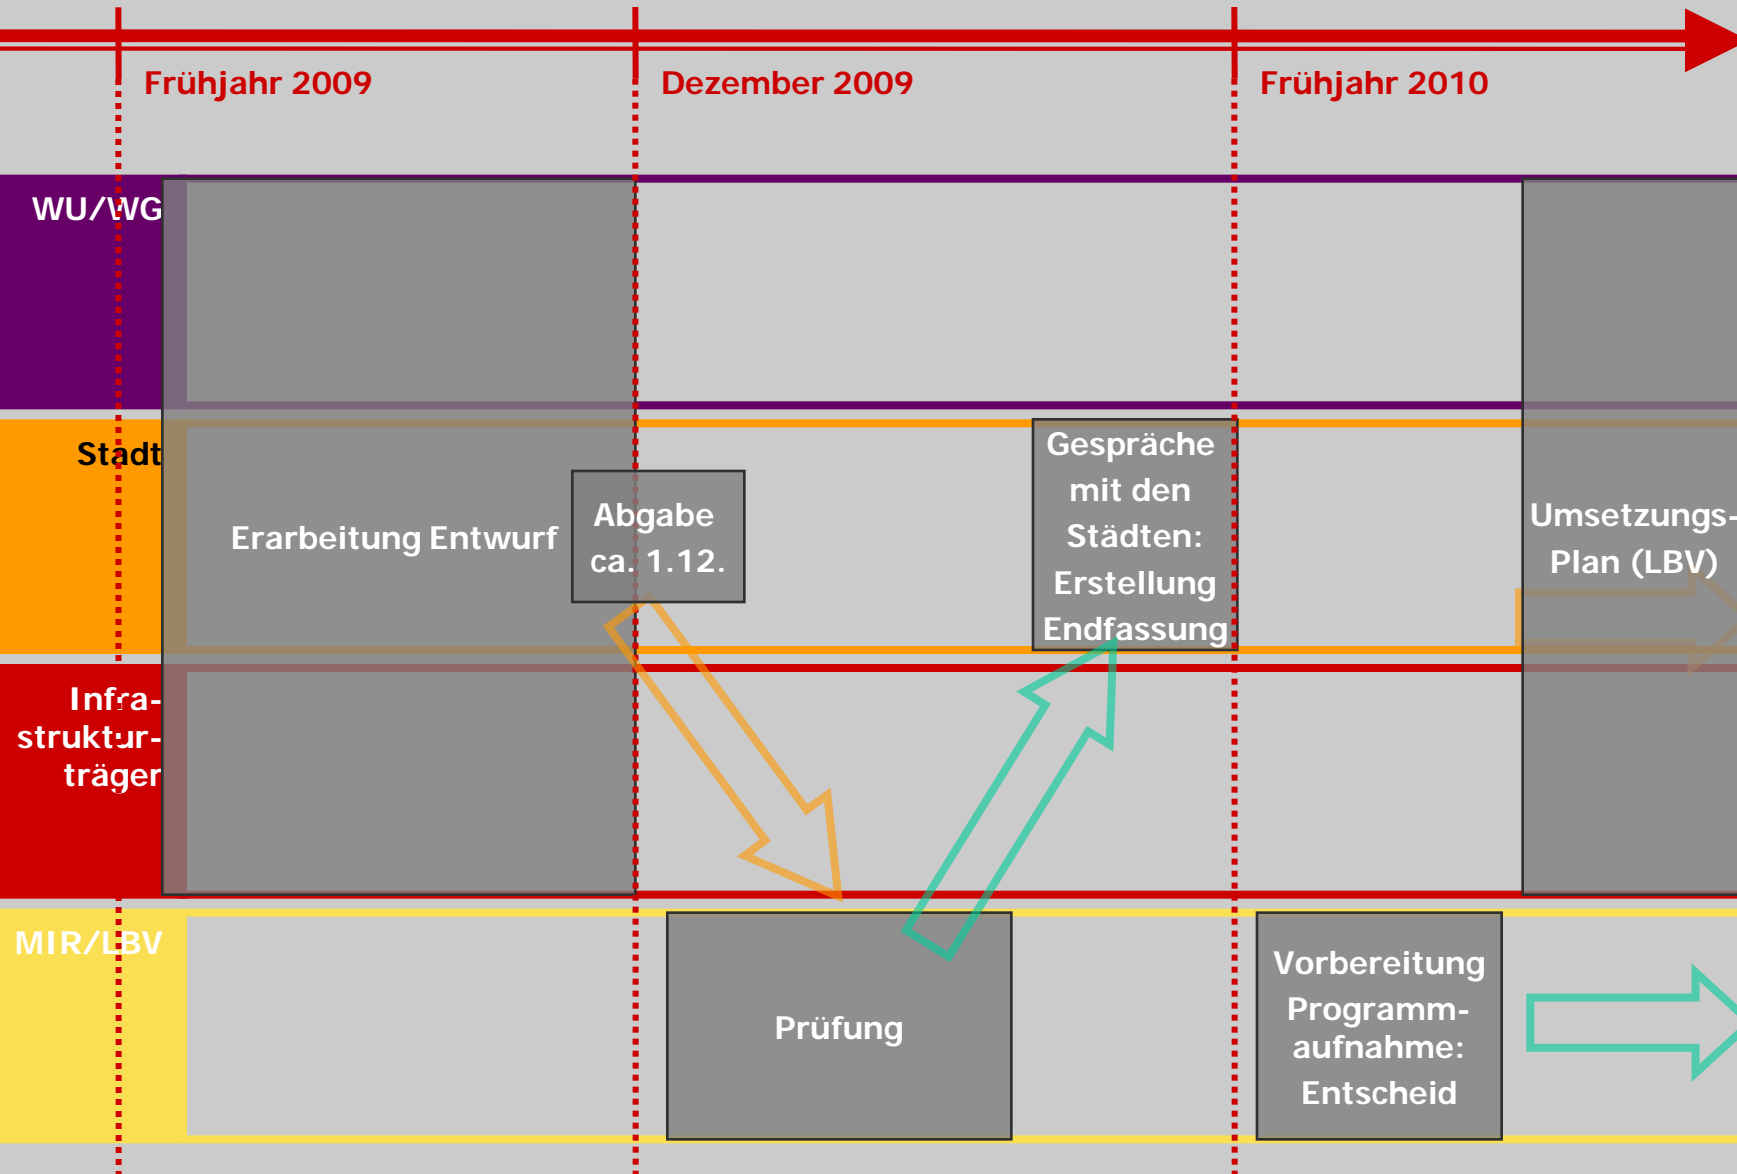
Frühjahr 2009

Dezember 2009

Frühjahr 2010

WU/WG

Stadt

Infrastrukturträger

MIR/LBV

Erarbeitung Entwurf

Abgabe ca. 1.12.

Gespräche mit den Städten: Erstellung Endfassung

Umsetzungs-Plan (LBV)

Prüfung

Vorbereitung Programmaufnahme: Entscheid